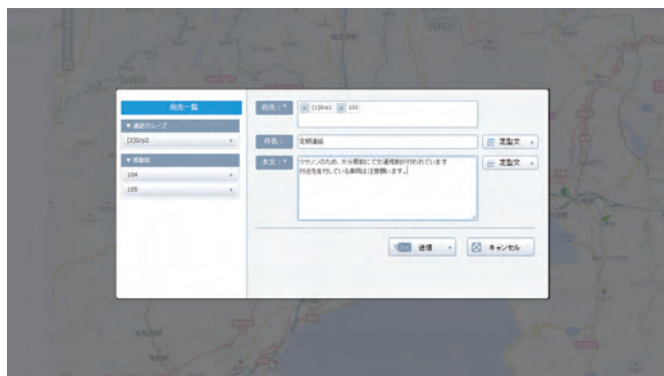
宛先一覧

▼ 通信グループ

[2]Grp2

▼ 車載局

104

105

宛先：*

[1]Grp1

105

件名：

定時連絡

定型文

本文：*

マラソンのため、大分駅前にて交通規制が行われています
付近を走行している車両は注意願います。

定型文

送信

キャンセル